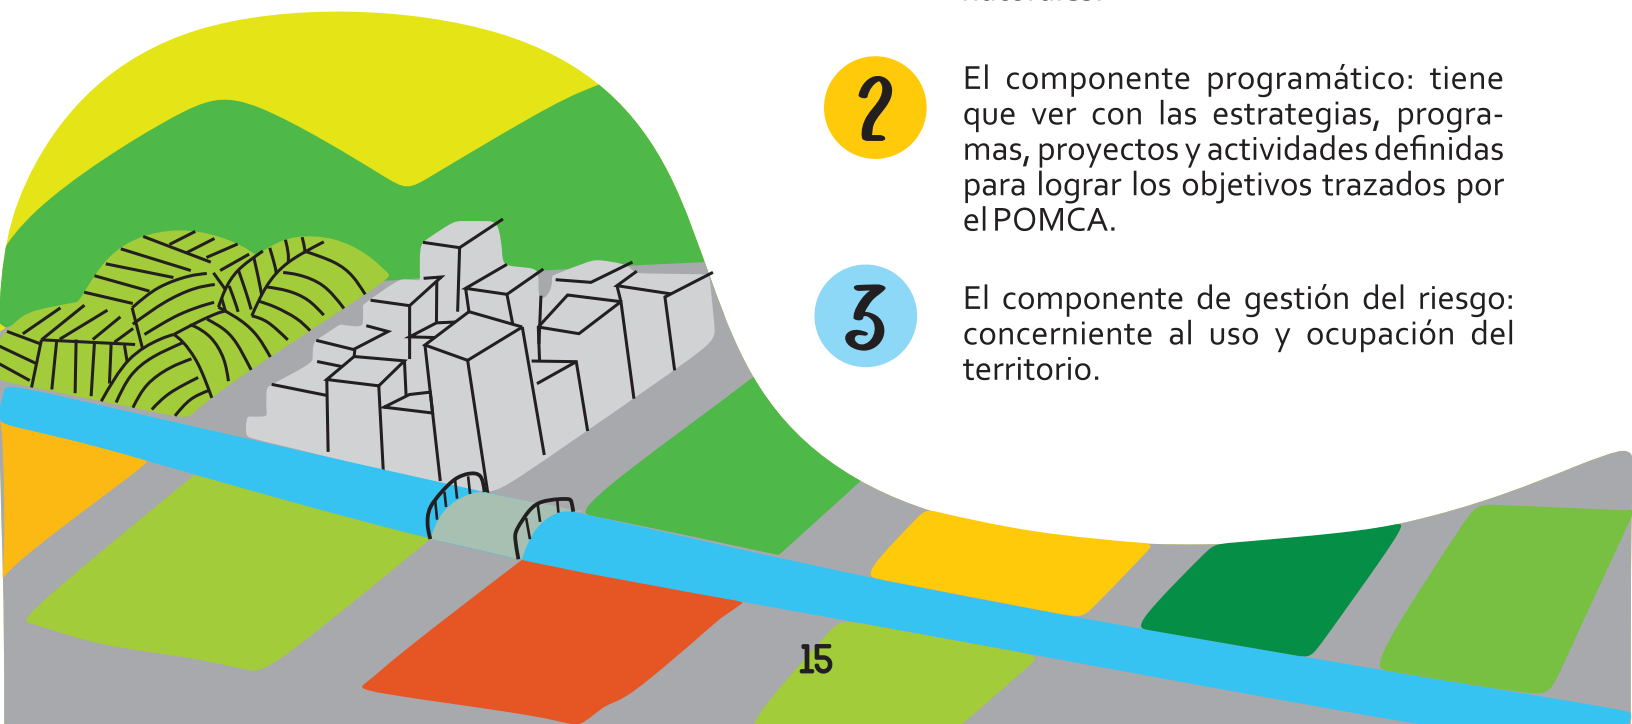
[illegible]

2

El componente programático: tiene que ver con las estrategias, programas, proyectos y actividades definidas para lograr los objetivos trazados por el POMCA.

3

El componente de gestión del riesgo: concerniente al uso y ocupación del territorio.

15